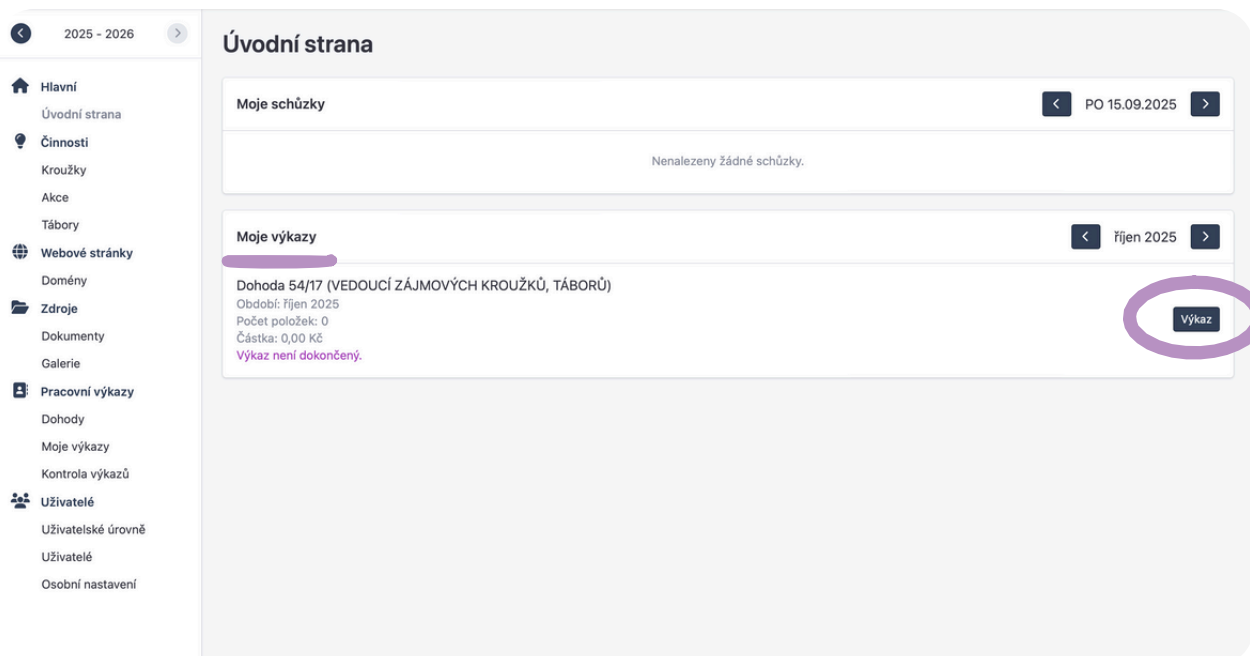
2025 - 2026

Hlavní
Úvodní strana
Činnosti
Kroužky
Akce
Tábory
Webové stránky
Domény
Zdroje
Dokumenty
Galerie
Pracovní výkazy
Dohody
Moje výkazy
Kontrola výkazů
Uživatelé
Uživatelské úrovně
Uživatelé
Osobní nastavení

Úvodní strana

Moje schůzky
PO 15.09.2025

Nenalezeny žádné schůzky.

Moje výkazy
říjen 2025

Dohoda 54/17 (VEDOUCÍ ZÁJMOVÝCH KROUŽKŮ, TÁBORŮ)
Období: říjen 2025
Počet položek: 0
Částka: 0,00 Kč
Výkaz není dokončený.

Výkaz